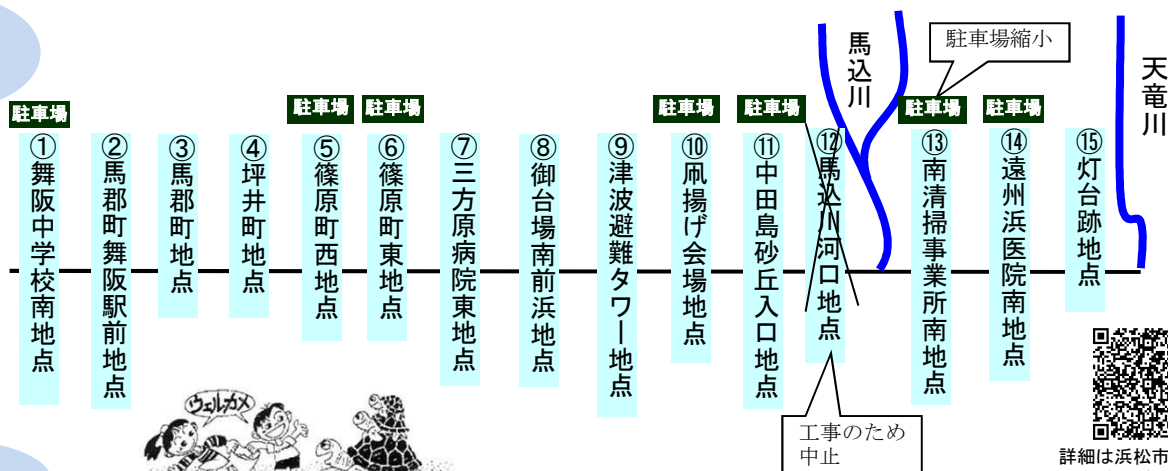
馬込川

駐車場縮小

天竜川

駐車場
①舞阪中学校南地点

②馬郡町舞阪駅前地点

③馬郡町地点

④坪井町地点

駐車場
⑤篠原町西地点

駐車場
⑥篠原町東地点

⑦三方原病院東地点

⑧御台場南前浜地点

⑨津波避難タワー地点

駐車場
⑩凧揚げ会場地点

駐車場
⑪中田島砂丘入口地点

⑫馬込川河口地点

駐車場
⑬南清掃事業所南地点

駐車場
⑭遠州浜医院南地点

⑮灯台跡地点

工事のため中止

ウェルカメ

詳細は浜松市